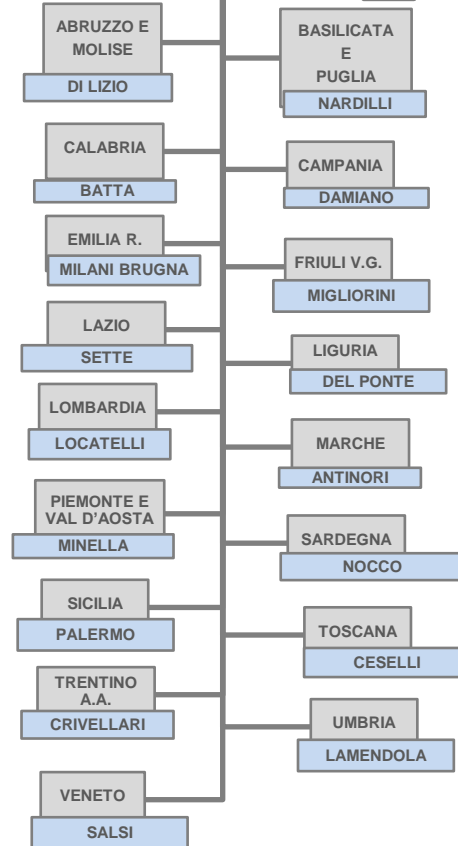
ABRUZZO E MOLISE
DI LIZIO

BASILICATA E PUGLIA
NARDILLI

CALABRIA
BATTA

CAMPANIA
DAMIANO

EMILIA R.
MILANI BRUGNA

FRIULI V.G.
MIGLIORINI

LAZIO
SETTE

LIGURIA
DEL PONTE

LOMBARDIA
LOCATELLI

MARCHE
ANTINORI

PIEMONTE E VAL D'AOSTA
MINELLA

SARDEGNA
NOCCO

SICILIA
PALERMO

TOSCANA
CESELLI

TRENTINO A.A.
CRIVELLARI

UMBRIA
LAMENDOLA

VENETO
SALSI